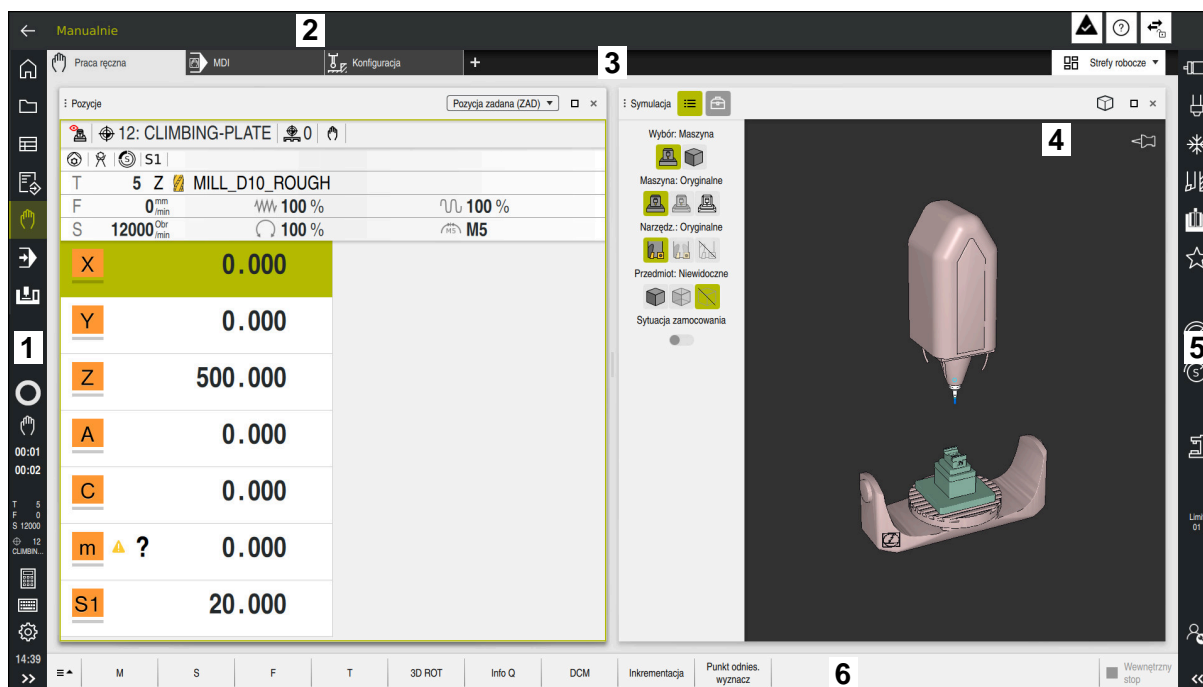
Manualnie
2
Praca ręczna
MDI
Konfiguracja
+
3
Strefy robocze
Pozycje
Pozycja zadana (ZAD)
12: CLIMBING-PLATE
0
S1
T 5 Z MILL_D10_ROUGH
F 0 mm/min 100 % 100 %
S 12000 Obr/min 100 % M5
X 0.000
Y 0.000
Z 500.000
A 0.000
C 0.000
m ? 0.000
S1 20.000
Symulacja
Wybór: Maszyna
Maszyna: Oryginalne
Narzędz.: Oryginalne
Przedmiot: Niewidoczne
Sytuacja zamocowania
4
1
00:01
00:02
T 5
F 0
S 12000
12
CLIMBIN...
14:39
5
Limi
01
M
S
F
T
3D ROT
Info Q
DCM
Inkrementacja
Punkt odnies. wyznacz
6
Wewnętrzny stop